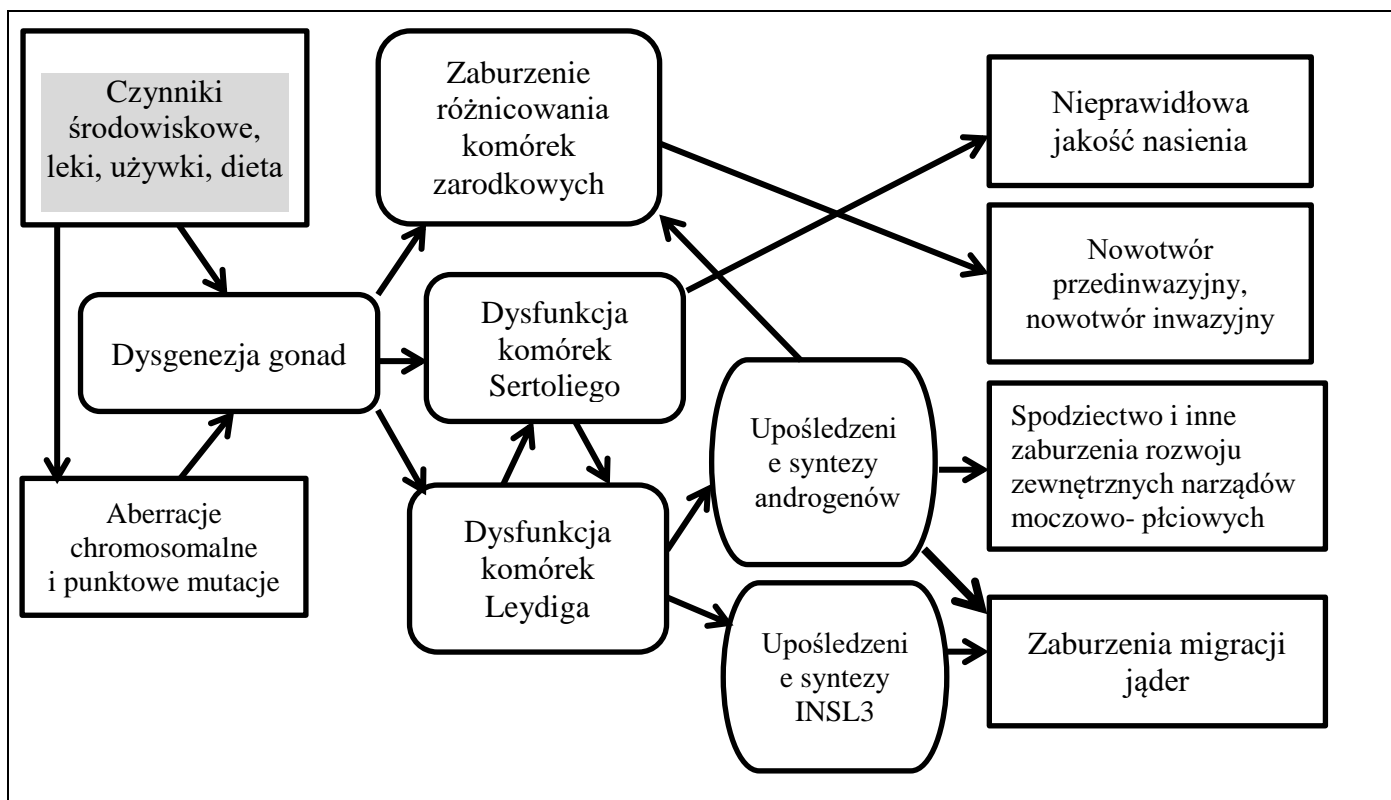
Czynniki środowiskowe, leki, używki, dieta

Zaburzenie różnicowania komórek zarodkowych

Nieprawidłowa jakość nasienia

Nowotwór przedinwazyjny, nowotwór inwazyjny

Dysgenezja gonad

Dysfunkcja komórek Sertoliego

Upośledzeni e syntezy androgenów

Spodziectwo i inne zaburzenia rozwoju zewnętrznych narządów moczowo- płciowych

Aberracje chromosomalne i punktowe mutacje

Dysfunkcja komórek Leydiga

Upośledzeni e syntezy INSL3

Zaburzenia migracji jąder